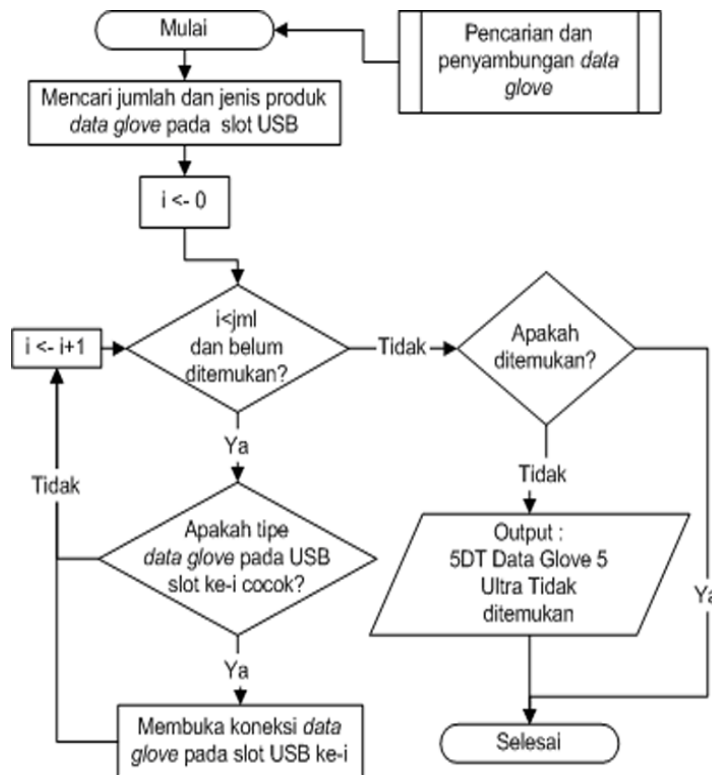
Mulai

Pencarian dan penyambungan *data glove*

Mencari jumlah dan jenis produk *data glove* pada slot USB

i <- 0

i <- i+1

i<jml dan belum ditemukan?

Tidak

Apakah ditemukan?

Ya

Tidak

Tidak

Apakah tipe *data glove* pada USB slot ke-i cocok?

Output : 5DT Data Glove 5 Ultra Tidak ditemukan

Ya

Ya

Membuka koneksi *data glove* pada slot USB ke-i

Selesai